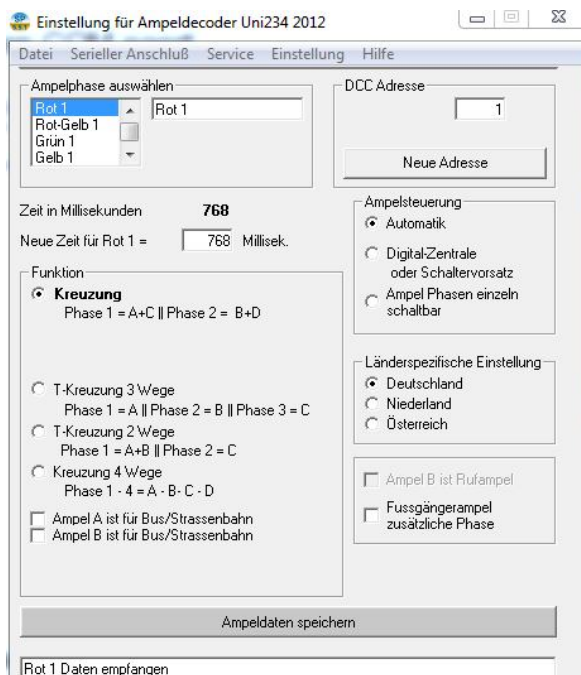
Einstellung für Ampeldecoder Uni234 2012

Datei Serieller Anschluß Service Einstellung Hilfe

Ampelphase auswählen
Rot 1
Rot-Gelb 1
Grün 1
Gelb 1

Rot 1

DCC Adresse
1
Neue Adresse

Zeit in Millisekunden 768
Neue Zeit für Rot 1 = 768 Millisek.

Ampelsteuerung
Automatik
Digital-Zentrale oder Schaltervorsatz
Ampel Phasen einzeln schaltbar

Funktion
Kreuzung
Phase 1 = A+C || Phase 2 = B+D

T-Kreuzung 3 Wege
Phase 1 = A || Phase 2 = B || Phase 3 = C
T-Kreuzung 2 Wege
Phase 1 = A+B || Phase 2 = C
Kreuzung 4 Wege
Phase 1 - 4 = A - B - C - D
Ampel A ist für Bus/Strassenbahn
Ampel B ist für Bus/Strassenbahn

Länderspezifische Einstellung
Deutschland
Niederland
Österreich

Ampel B ist Rufampel
Fussgängerampel zusätzliche Phase

Ampeldaten speichern

Rot 1 Daten empfangen